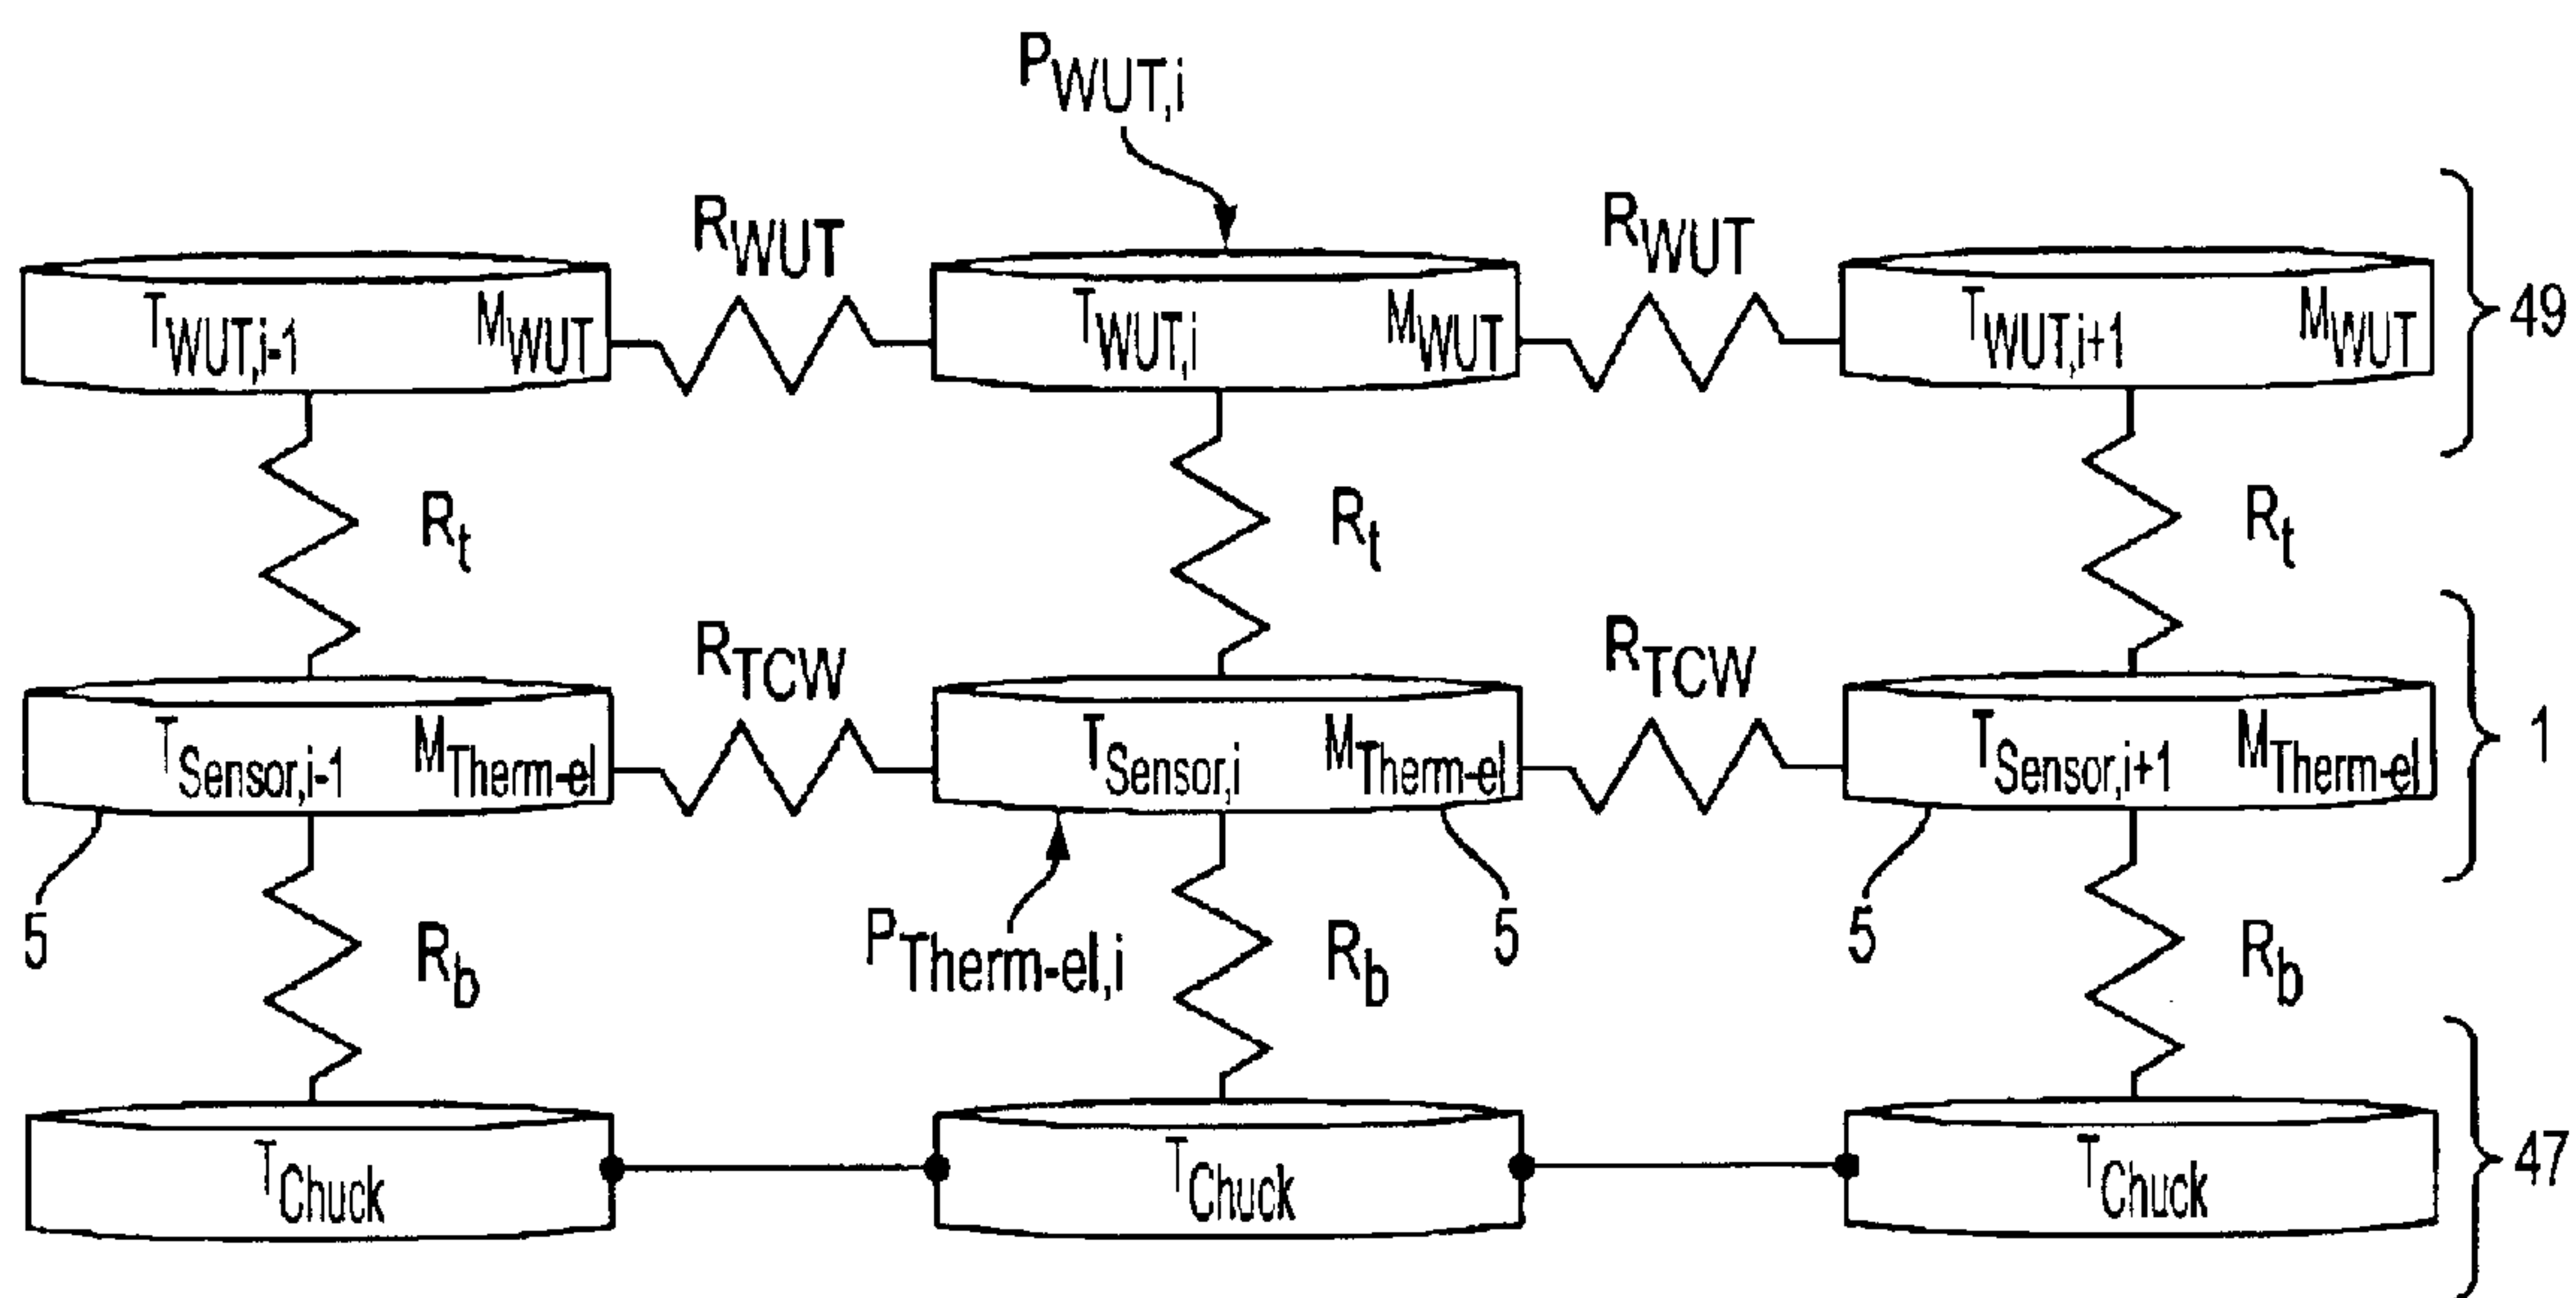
$P_{WUT,i}$

$R_{WUT}$ $R_{WUT}$

$T_{WUT,i-1}$ $M_{WUT}$ $T_{WUT,i}$ $M_{WUT}$ $T_{WUT,i+1}$ $M_{WUT}$

49

$R_t$ $R_t$ $R_t$

$R_{TCW}$ $R_{TCW}$

$T_{Sensor,i-1}$ $M_{Therm-el}$ $T_{Sensor,i}$ $M_{Therm-el}$ $T_{Sensor,i+1}$ $M_{Therm-el}$

1

5 $R_b$ $P_{Therm-el,i}$ $R_b$ 5 5 $R_b$

$T_{Chuck}$ $T_{Chuck}$ $T_{Chuck}$

47